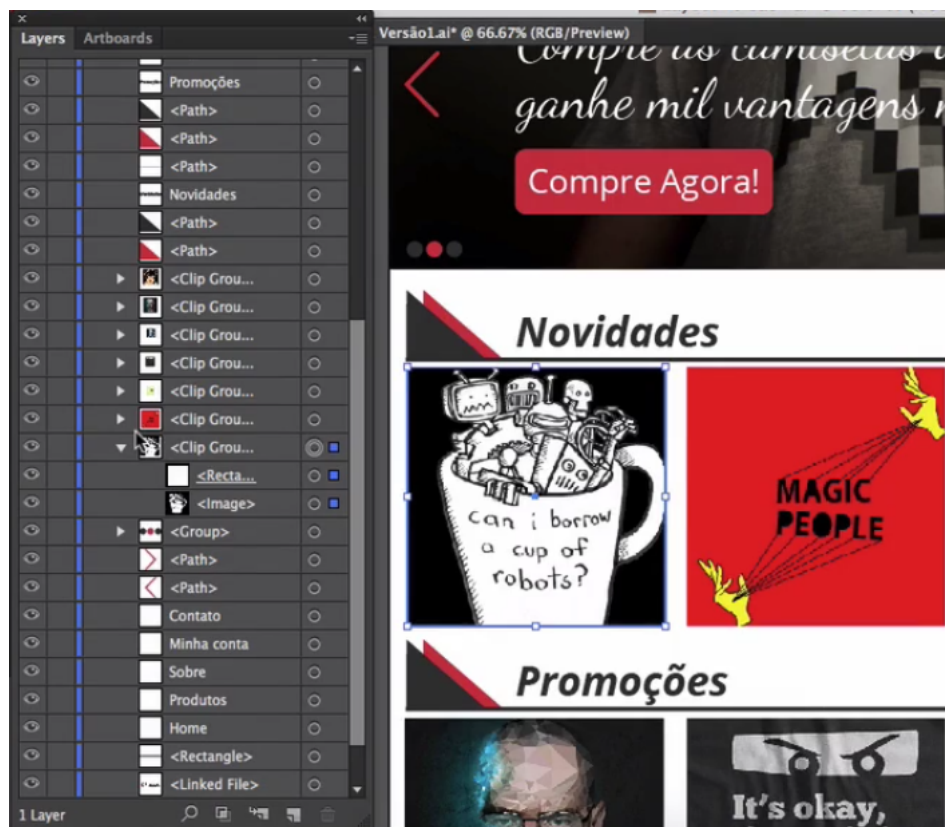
Layers Artboards

Promoções
<Path>
<Path>
<Path>
Novidades
<Path>
<Path>
<Clip Grou...
<Clip Grou...
<Clip Grou...
<Clip Grou...
<Clip Grou...
<Clip Grou...
<Clip Grou...
<Recta...
<Image>
<Group>
<Path>
<Path>
Contato
Minha conta
Sobre
Produtos
Home
<Rectangle>
<Linked File>

1 Layer

Versão1.ai* @ 66.67% (RGB/Preview)

Compre as camisetas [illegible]
ganhe mil vantagens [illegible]

Compre Agora!

Novidades

can i borrow a cup of robots?

MAGIC PEOPLE

Promoções

It's okay,